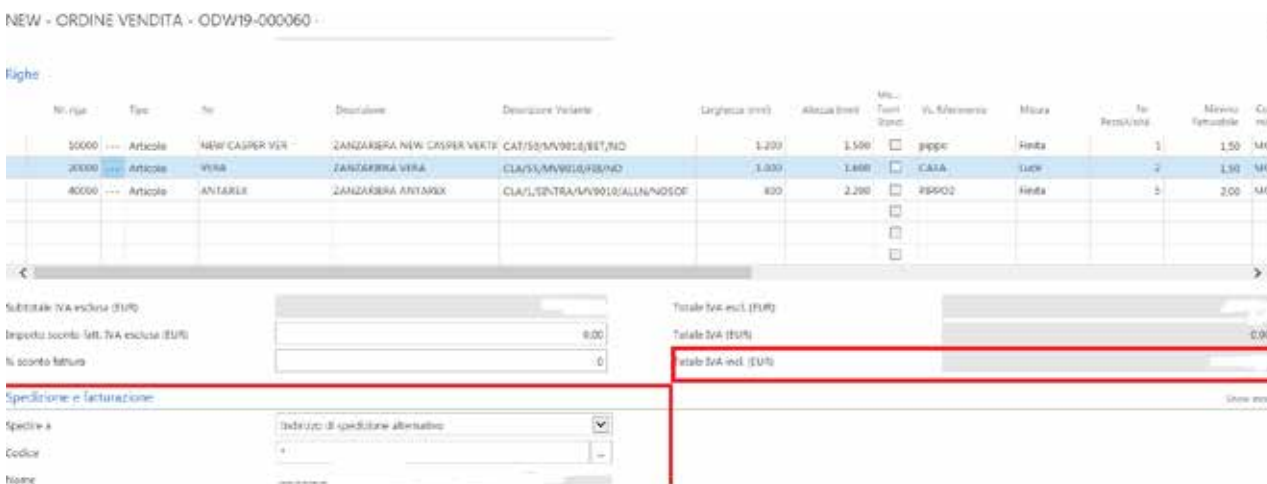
NEW - ORDINE VENDITA - ODW19-000060 ·

Righe

| Nr. riga | | Tipo | Nr. | Descrizione | Descrizione Variante | Larghezza (mm) | Altezza (mm) | Mu... Fuori Stand. | Vs. Riferimento | Misura | Nr. Pezzi/Unità | Minimo Fatturabile | Co... |
|---|---|---|---|---|---|---|---|---|---|---|---|---|---|
| 10000 | ··· | Articolo | NEW CASPER VER | ZANZARIERA NEW CASPER VERTI | CAT/50/MV9010/BET/NO | 1.200 | 1.500 | ☐ | pippo | Finita | 1 | 1,50 | M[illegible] |
| 20000 | ··· | Articolo | VERA | ZANZARIERA VERA | CLA/55/MV9010/FIB/NO | 1.000 | 1.600 | ☐ | CASA | Luce | 2 | 1,50 | M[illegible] |
| 40000 | ··· | Articolo | ANTAREX | ZANZARIERA ANTAREX | CLA/1/SENTRA/MV9010/ALLN/NOSOF | 800 | 2.200 | ☐ | PIPPO2 | Finita | 5 | 2,00 | M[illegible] |

Subtotale IVA esclusa (EUR)
Importo sconto fatt. IVA esclusa (EUR) 0,00
% sconto fattura 0

Totale IVA escl. (EUR)
Totale IVA (EUR) 0,0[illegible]
Totale IVA incl. (EUR)

Spedizione e fatturazione
Show mo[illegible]

Spedire a Indirizzo di spedizione alternativo
Codice
Nome